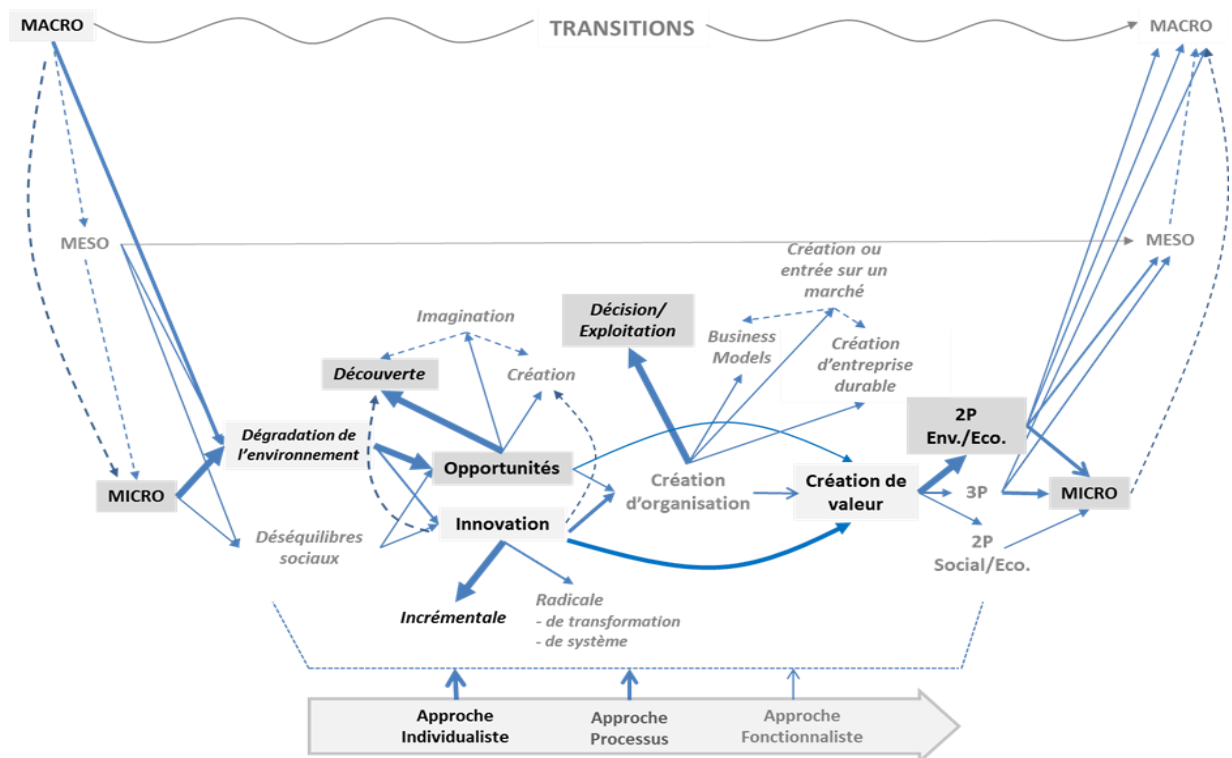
MACRO

TRANSITIONS

MACRO

MESO

MESO

Création ou entrée sur un marché

Imagination

Décision/ Exploitation

Business Models

Création d'entreprise durable

Découverte

Création

2P Env./Eco.

Dégradation de l'environnement

Opportunités

Création d'organisation

Création de valeur

MICRO

3P

MICRO

Innovation

Déséquilibres sociaux

2P Social/Eco.

Radicale
- de transformation
- de système

Incrémentale

Approche Individualiste

Approche Processus

Approche Fonctionnaliste